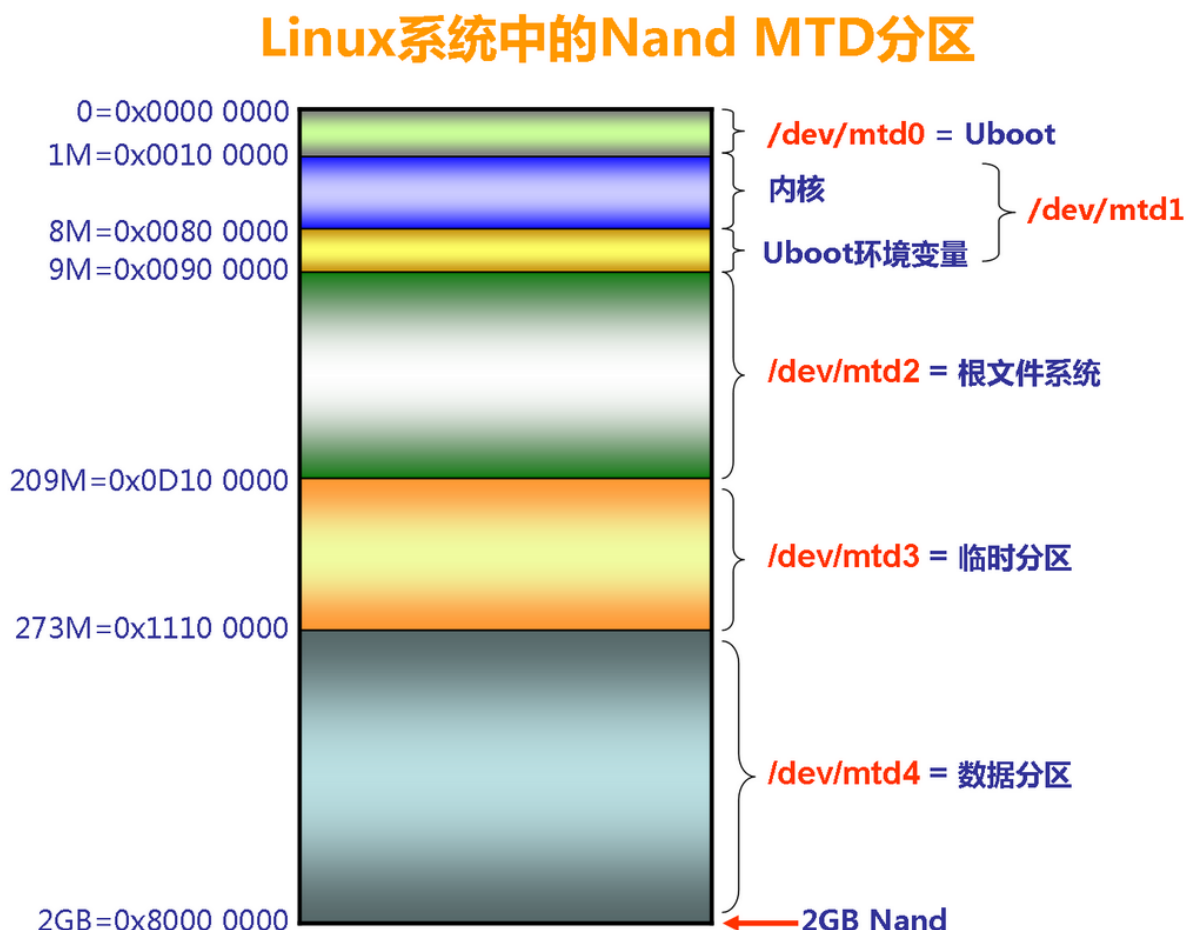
Linux系统中的Nand MTD分区

0=0x0000 0000
1M=0x0010 0000
8M=0x0080 0000
9M=0x0090 0000
209M=0x0D10 0000
273M=0x1110 0000
2GB=0x8000 0000

/dev/mtd0 = Uboot
内核
Uboot环境变量
/dev/mtd1
/dev/mtd2 = 根文件系统
/dev/mtd3 = 临时分区
/dev/mtd4 = 数据分区
2GB Nand